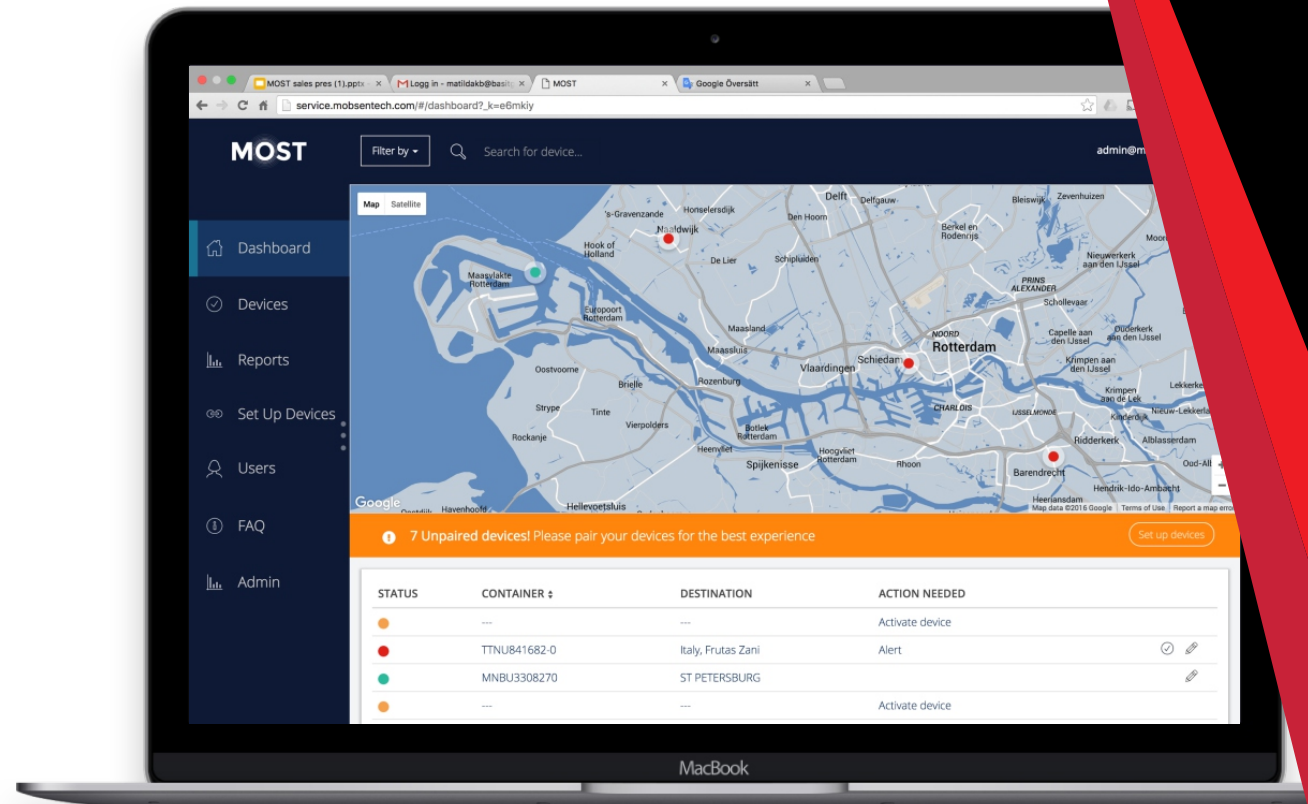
MOST sales pres (1).pptx ×
Logg in - matildakb@basit ×
MOST ×
Google Översätt ×

service.mobsentech.com/#/dashboard?_k=e6mkiy

MOST

Filter by

Search for device...

admin@m

Dashboard

Devices

Reports

Set Up Devices

Users

FAQ

Admin

Map Satellite

Delft Delfgauw Bleiswijk Zevenhuizen 's-Gravenzande Honselersdijk Den Hoorn Naaldwijk Berkel en Rodenrijs Hook of Holland De Lier Schipluiden Moor Maasvlakte Rotterdam Nieuwerkerk aan den IJssel PRINS ALEXANDER Europoort Rotterdam Schollevaar Maasland NOORD Capelle aan den IJssel Ouderkerk aan den IJssel Maassluis Schiedam Rotterdam Oostvoorne Vlaardingen Krimpen aan den IJssel Brielle Rozenburg Krimpen aan de Lek Lekkerke CHARLOIS IJSSELMONDE Strype Tinte Nieuw-Lekkerl Kinderdijk Vierpolders Botlek Rotterdam Ridderkerk Alblasserdam Rockanje Heenvliet Hoogvliet Rotterdam Rhoon Spijkenisse Barendrecht Oud-Al Hendrik-Ido-Ambacht Heerjansdam Google Havenhoofd Hellevoetsluis Map data ©2016 Google Terms of Use Report a map error

7 Unpaired devices! Please pair your devices for the best experience

Set up devices

| STATUS | CONTAINER | DESTINATION | ACTION NEEDED |
|---|---|---|---|
| | --- | --- | Activate device |
| | TTNU841682-0 | Italy, Frutas Zani | Alert |
| | MNBU3308270 | ST PETERSBURG | |
| | --- | --- | Activate device |

MacBook